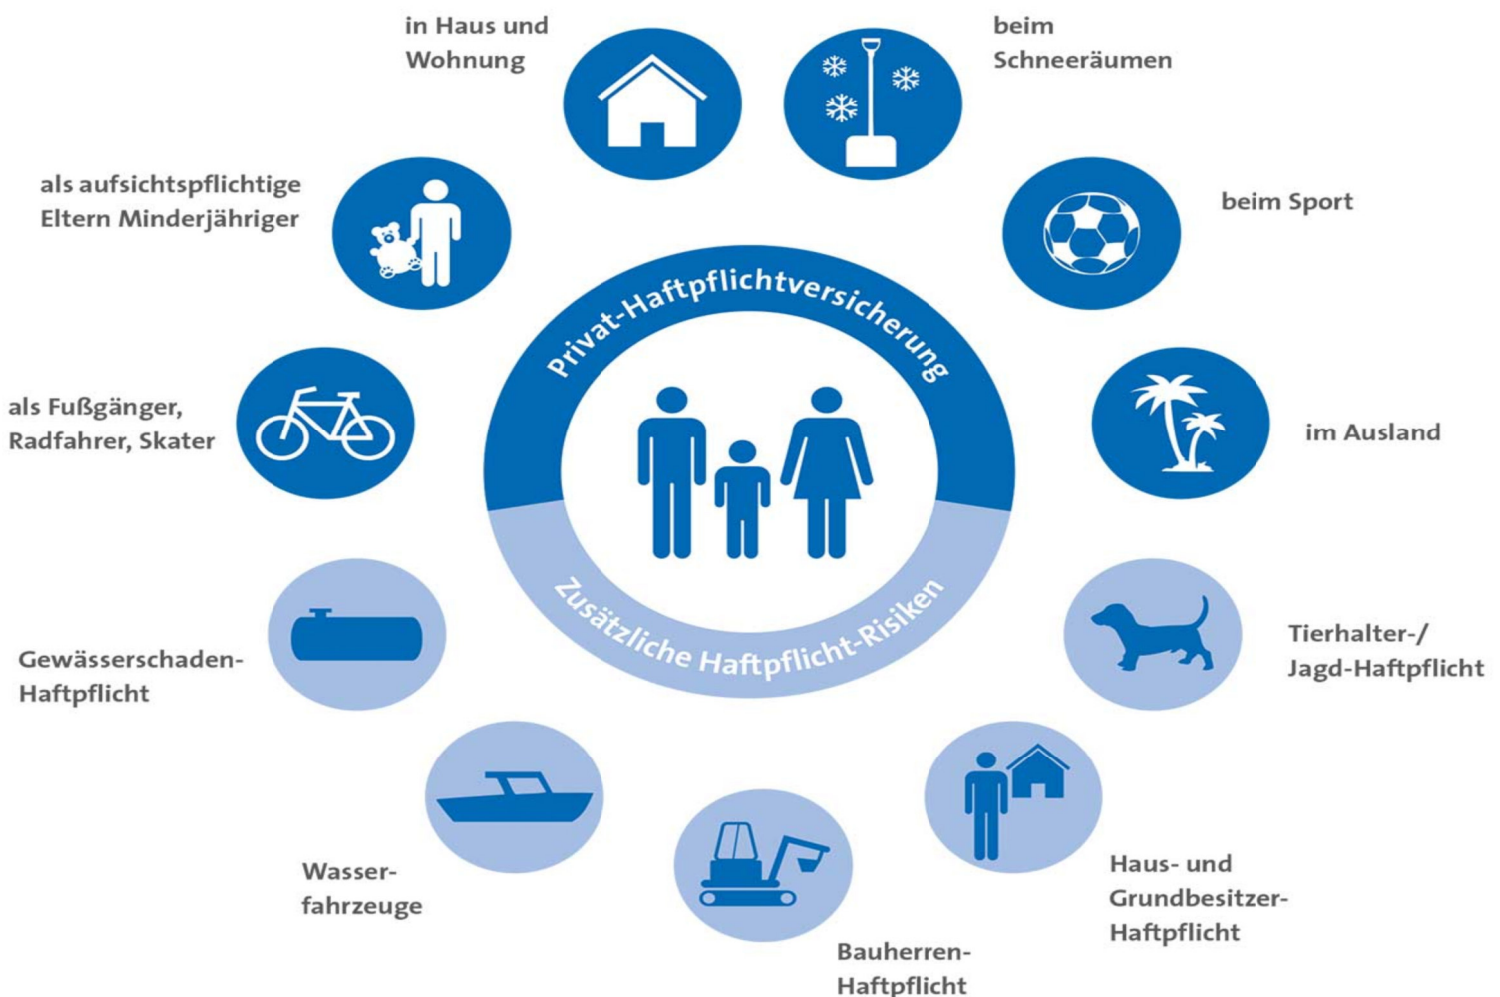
in Haus und Wohnung

beim Schneeräumen

als aufsichtspflichtige Eltern Minderjähriger

beim Sport

Privat-Haftpflichtversicherung

als Fußgänger, Radfahrer, Skater

im Ausland

Zusätzliche Haftpflicht-Risiken

Gewässerschaden-Haftpflicht

Tierhalter-/ Jagd-Haftpflicht

Wasserfahrzeuge

Haus- und Grundbesitzer-Haftpflicht

Bauherren-Haftpflicht